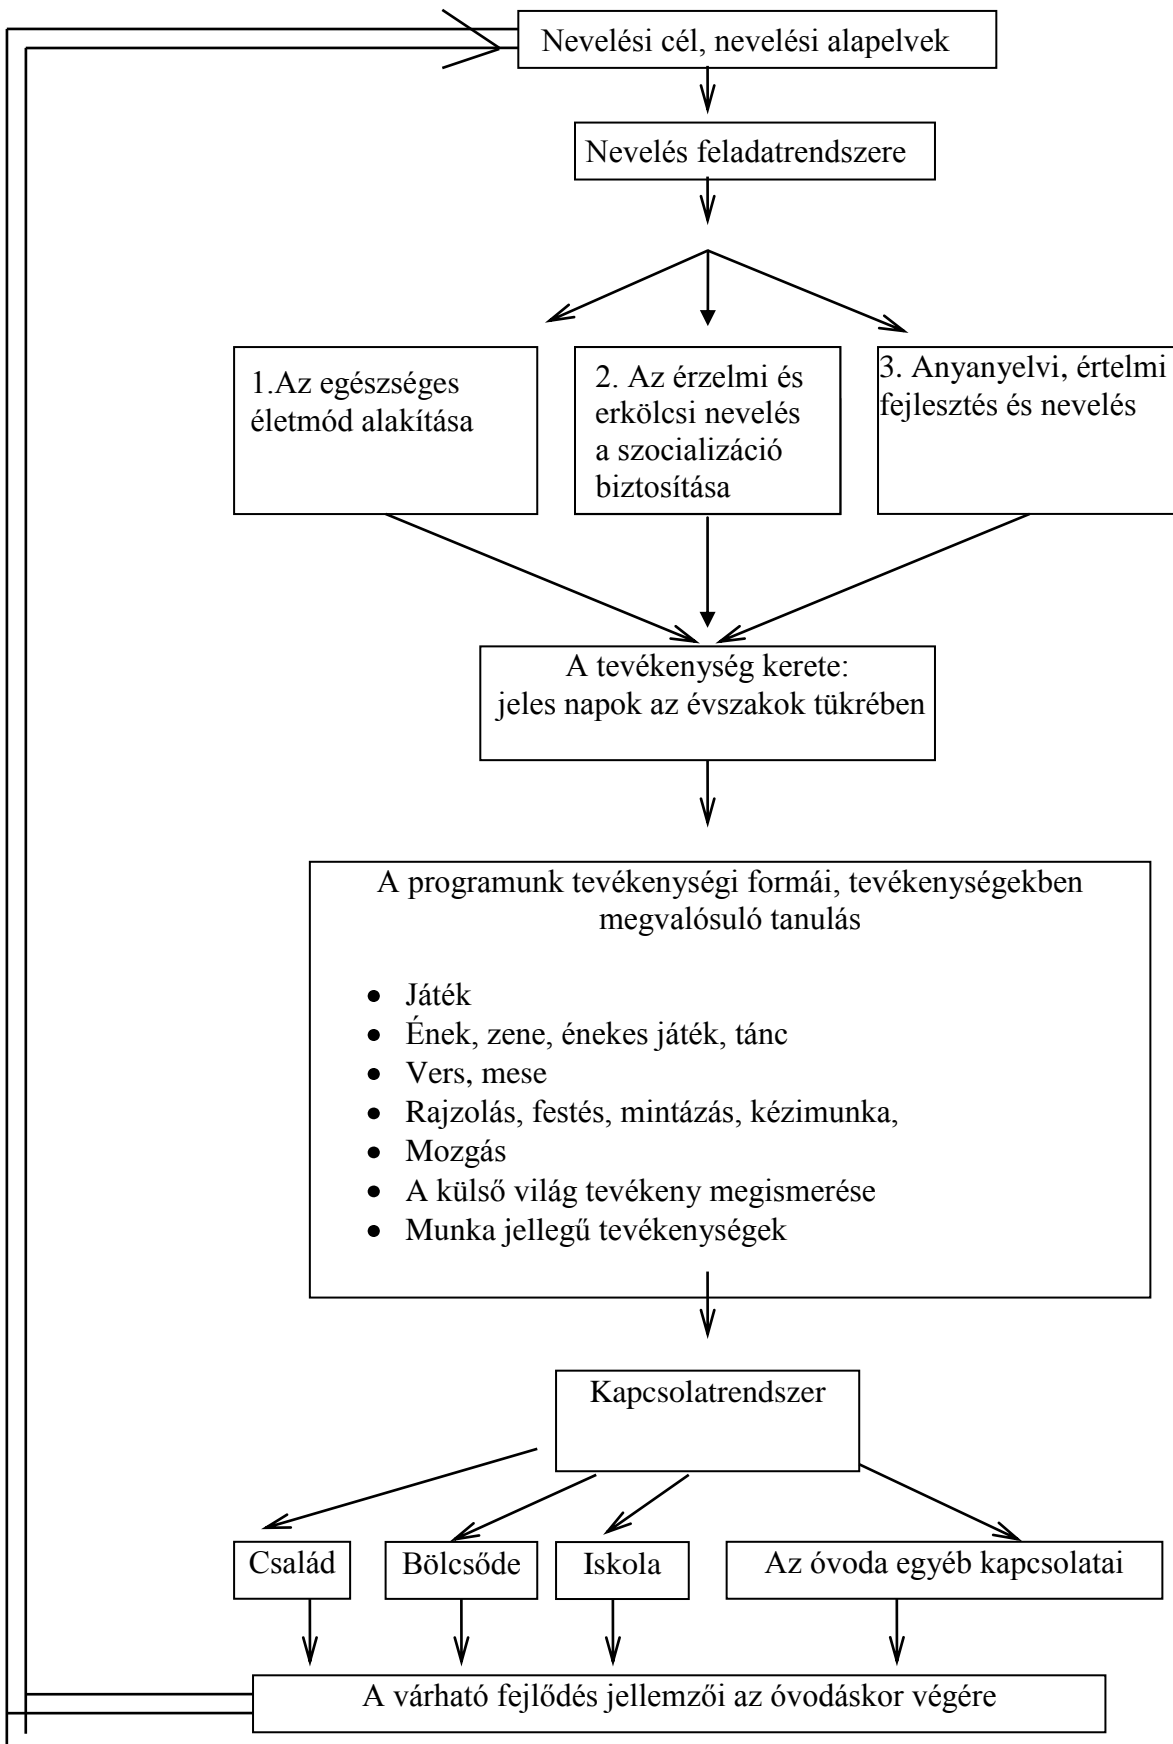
Nevelési cél, nevelési alapelvek

Nevelés feladatrendszere

1.Az egészséges életmód alakítása

2. Az érzelmi és erkölcsi nevelés a szocializáció biztosítása

3. Anyanyelvi, értelmi fejlesztés és nevelés

A tevékenység kerete: jeles napok az évszakok tükrében

A programunk tevékenységi formái, tevékenységekben megvalósuló tanulás

- Játék
- Ének, zene, énekes játék, tánc
- Vers, mese
- Rajzolás, festés, mintázás, kézimunka,
- Mozgás
- A külső világ tevékeny megismerése
- Munka jellegű tevékenységek

Kapcsolatrendszer

Család

Bölcsőde

Iskola

Az óvoda egyéb kapcsolatai

A várható fejlődés jellemzői az óvodáskor végére